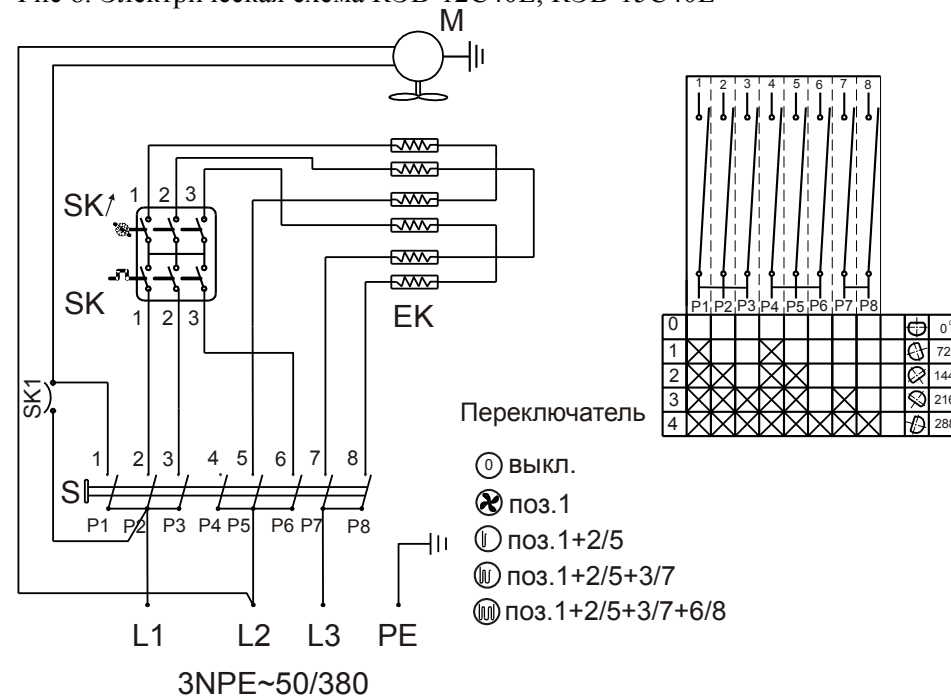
Рис 8. Электрическая схема KSB-12C40E, KSB-15C40E

M

SK 1 2 3

SK 1 2 3

EK

SK1

1 2 3 4 5 6 7 8

S

P1 P2 P3 P4 P5 P6 P7 P8

L1 L2 L3 PE

3NPE~50/380

1 2 3 4 5 6 7 8

P1 P2 P3 P4 P5 P6 P7 P8

| | | | | | | | | | | |
|---|---|---|---|---|---|---|---|---|---|---|
| 0 | | | | | | | | | | 0° |
| 1 | X | | | X | | | | | | 72 |
| 2 | X | X | | X | X | | | | | 144 |
| 3 | X | X | X | X | X | | X | | | 216 |
| 4 | X | X | X | X | X | X | X | X | | 288 |

Переключатель

выкл.

поз.1

поз.1+2/5

поз.1+2/5+3/7

поз.1+2/5+3/7+6/8